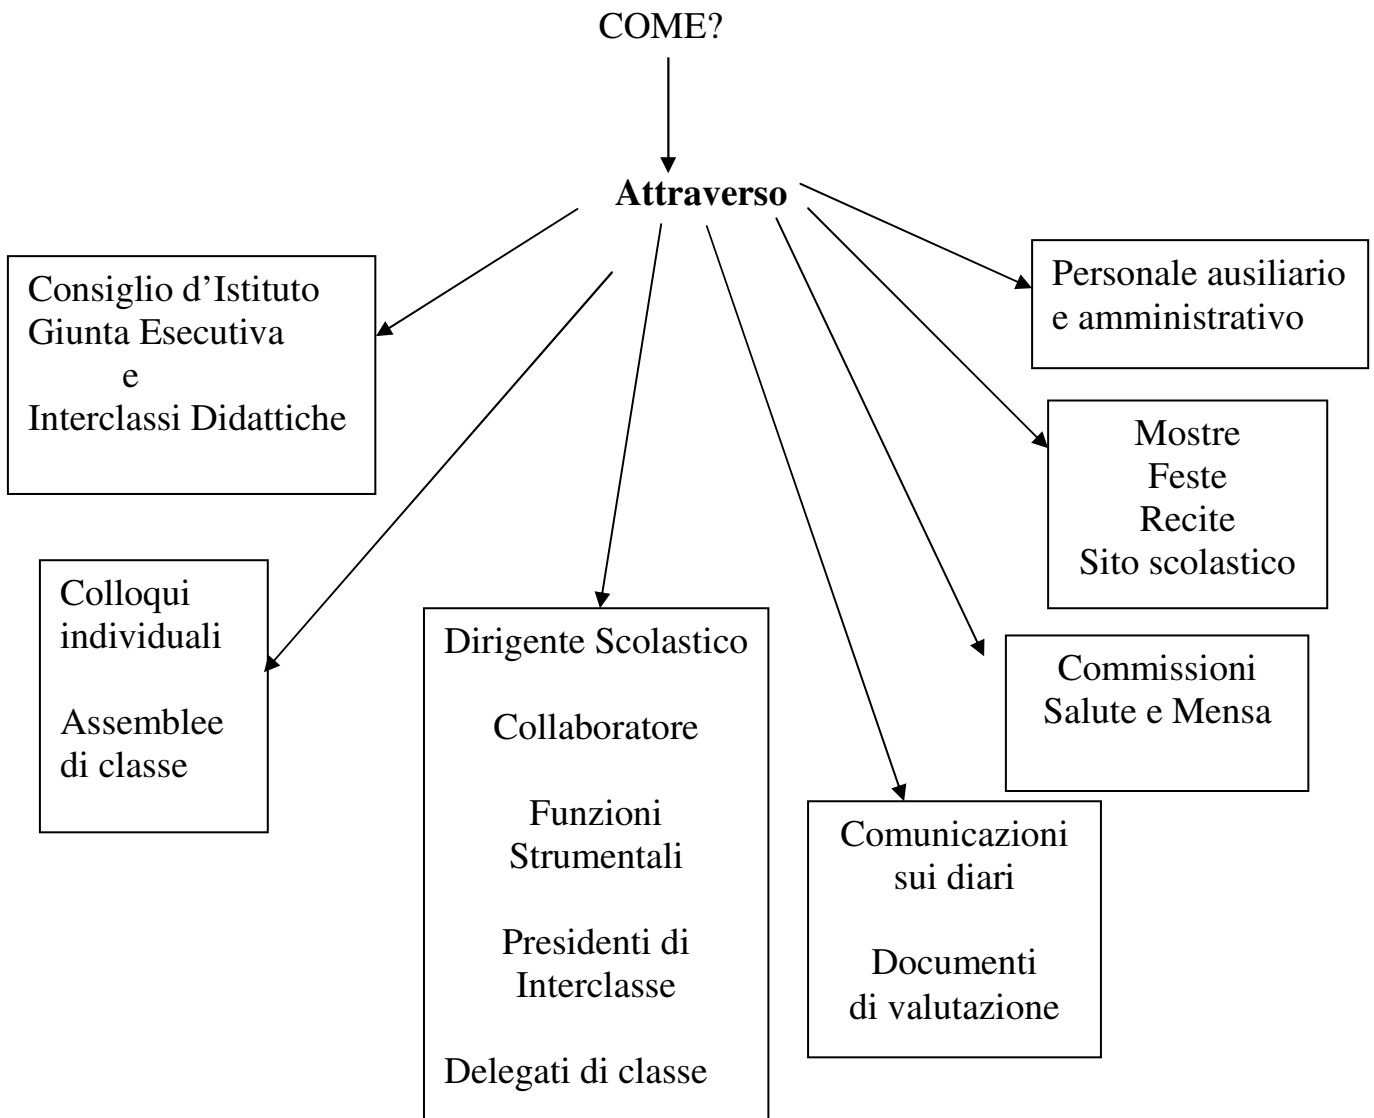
COME?

**Attraverso**

Consiglio d'Istituto
Giunta Esecutiva
e
Interclassi Didattiche

Personale ausiliario
e amministrativo

Mostre
Feste
Recite
Sito scolastico

Colloqui individuali

Assemblee di classe

Dirigente Scolastico

Collaboratore

Funzioni Strumentali

Presidenti di Interclasse

Delegati di classe

Commissioni
Salute e Mensa

Comunicazioni sui diari

Documenti di valutazione